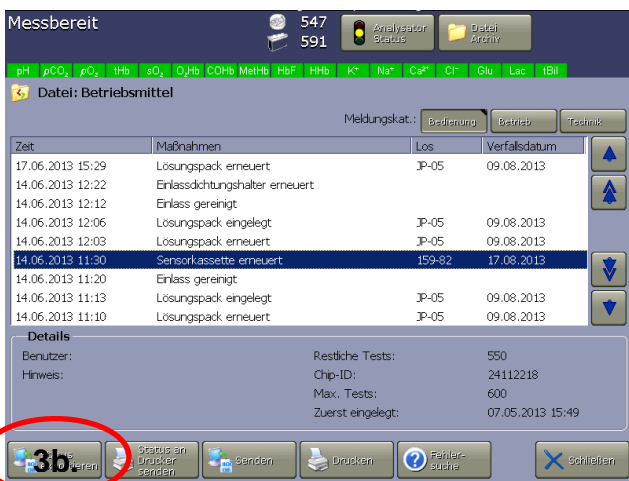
Messbereit

547
591

Analysator Status

Datei Archiv

pH $pCO_2$ $pO_2$ tHb $sO_2$ $O_2Hb$ COHb MetHb HbF HHb $K^+$ $Na^+$ $Ca^{2+}$ $Cl^-$ Glu Lac tBil

Datei: Betriebsmittel

Meldungskat.: Bedienung Betrieb Technik

| Zeit | Maßnahmen | Los | Verfallsdatum |
|---|---|---|---|
| 17.06.2013 15:29 | Lösungspack erneuert | JP-05 | 09.08.2013 |
| 14.06.2013 12:22 | Einlassdichtungshalter erneuert | | |
| 14.06.2013 12:12 | Einlass gereinigt | | |
| 14.06.2013 12:06 | Lösungspack eingelegt | JP-05 | 09.08.2013 |
| 14.06.2013 12:03 | Lösungspack erneuert | JP-05 | 09.08.2013 |
| 14.06.2013 11:30 | Sensorkassette erneuert | 159-82 | 17.08.2013 |
| 14.06.2013 11:20 | Einlass gereinigt | | |
| 14.06.2013 11:13 | Lösungspack eingelegt | JP-05 | 09.08.2013 |
| 14.06.2013 11:10 | Lösungspack erneuert | JP-05 | 09.08.2013 |

Details
Benutzer:
Hinweis:
Restliche Tests: 550
Chip-ID: 24112218
Max. Tests: 600
Zuerst eingelegt: 07.05.2013 15:49

3b. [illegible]ieren

Status an Drucker senden

Senden

Drucken

Fehlersuche

Schließen